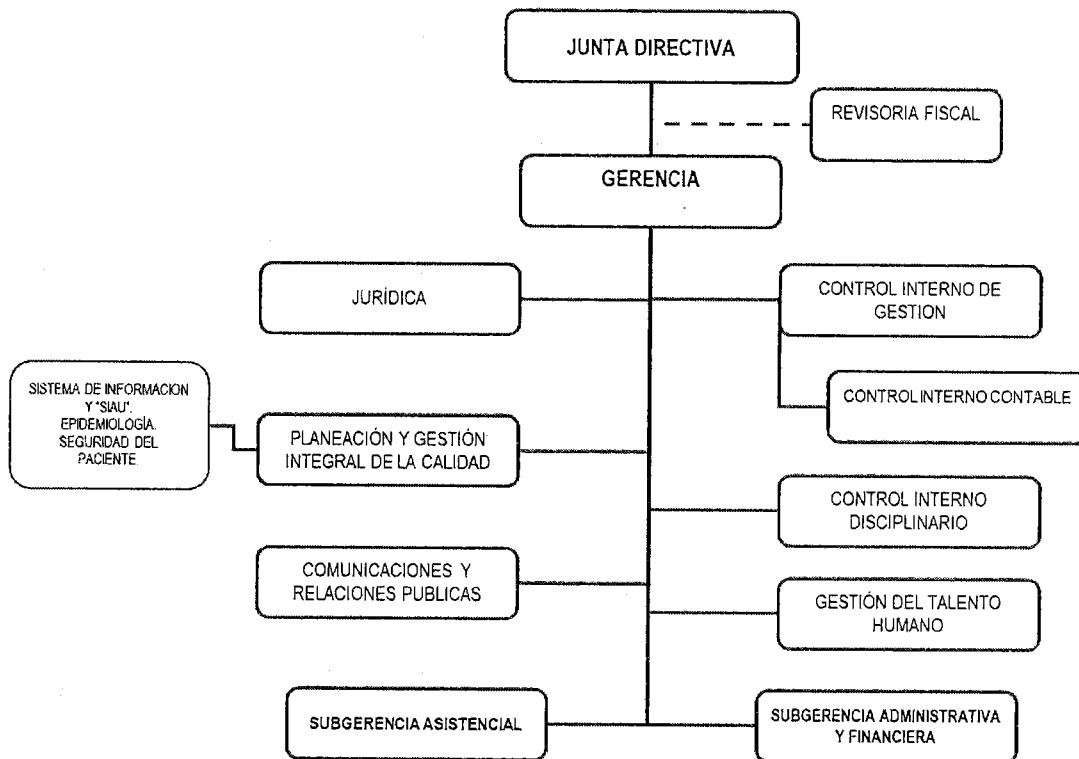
JUNTA DIRECTIVA

REVISORIA FISCAL

GERENCIA

JURÍDICA

CONTROL INTERNO DE GESTION

CONTROL INTERNO CONTABLE

SISTEMA DE INFORMACION Y "SIAU". EPIDEMIOLOGÍA. SEGURIDAD DEL PACIENTE.

PLANEACIÓN Y GESTIÓN INTEGRAL DE LA CALIDAD

CONTROL INTERNO DISCIPLINARIO

COMUNICACIONES Y RELACIONES PUBLICAS

GESTIÓN DEL TALENTO HUMANO

SUBGERENCIA ASISTENCIAL

SUBGERENCIA ADMINISTRATIVA Y FINANCIERA